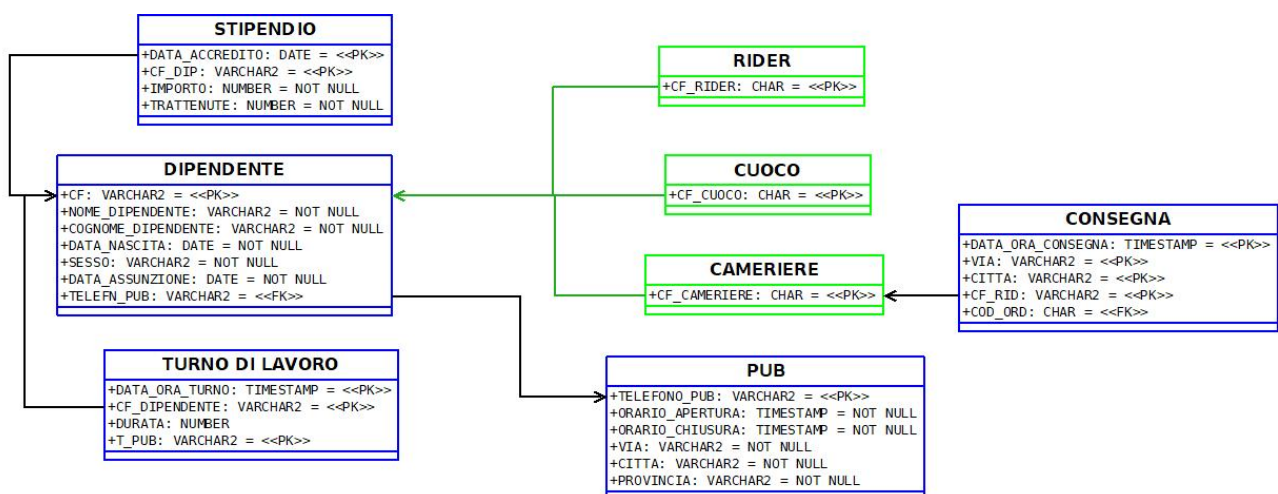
STIPENDIO
+DATA_ACCREDITO: DATE = <<PK>>
+CF_DIP: VARCHAR2 = <<PK>>
+IMPORTO: NUMBER = NOT NULL
+TRATTENUTE: NUMBER = NOT NULL

RIDER
+CF_RIDER: CHAR = <<PK>>

DIPENDENTE
+CF: VARCHAR2 = <<PK>>
+NOME_DIPENDENTE: VARCHAR2 = NOT NULL
+COGNOME_DIPENDENTE: VARCHAR2 = NOT NULL
+DATA_NASCITA: DATE = NOT NULL
+SESSO: VARCHAR2 = NOT NULL
+DATA_ASSUNZIONE: DATE = NOT NULL
+TELEFN_PUB: VARCHAR2 = <<FK>>

CUOCO
+CF_CUOCO: CHAR = <<PK>>

CONSEGNA
+DATA_ORA_CONSEGNA: TIMESTAMP = <<PK>>
+VIA: VARCHAR2 = <<PK>>
+CITTA: VARCHAR2 = <<PK>>
+CF_RID: VARCHAR2 = <<PK>>
+COD_ORD: CHAR = <<FK>>

CAMERIERE
+CF_CAMERIERE: CHAR = <<PK>>

TURNO DI LAVORO
+DATA_ORA_TURNO: TIMESTAMP = <<PK>>
+CF_DIPENDENTE: VARCHAR2 = <<PK>>
+DURATA: NUMBER
+T_PUB: VARCHAR2 = <<PK>>

PUB
+TELEFONO_PUB: VARCHAR2 = <<PK>>
+ORARIO_APERTURA: TIMESTAMP = NOT NULL
+ORARIO_CHIUSURA: TIMESTAMP = NOT NULL
+VIA: VARCHAR2 = NOT NULL
+CITTA: VARCHAR2 = NOT NULL
+PROVINCIA: VARCHAR2 = NOT NULL